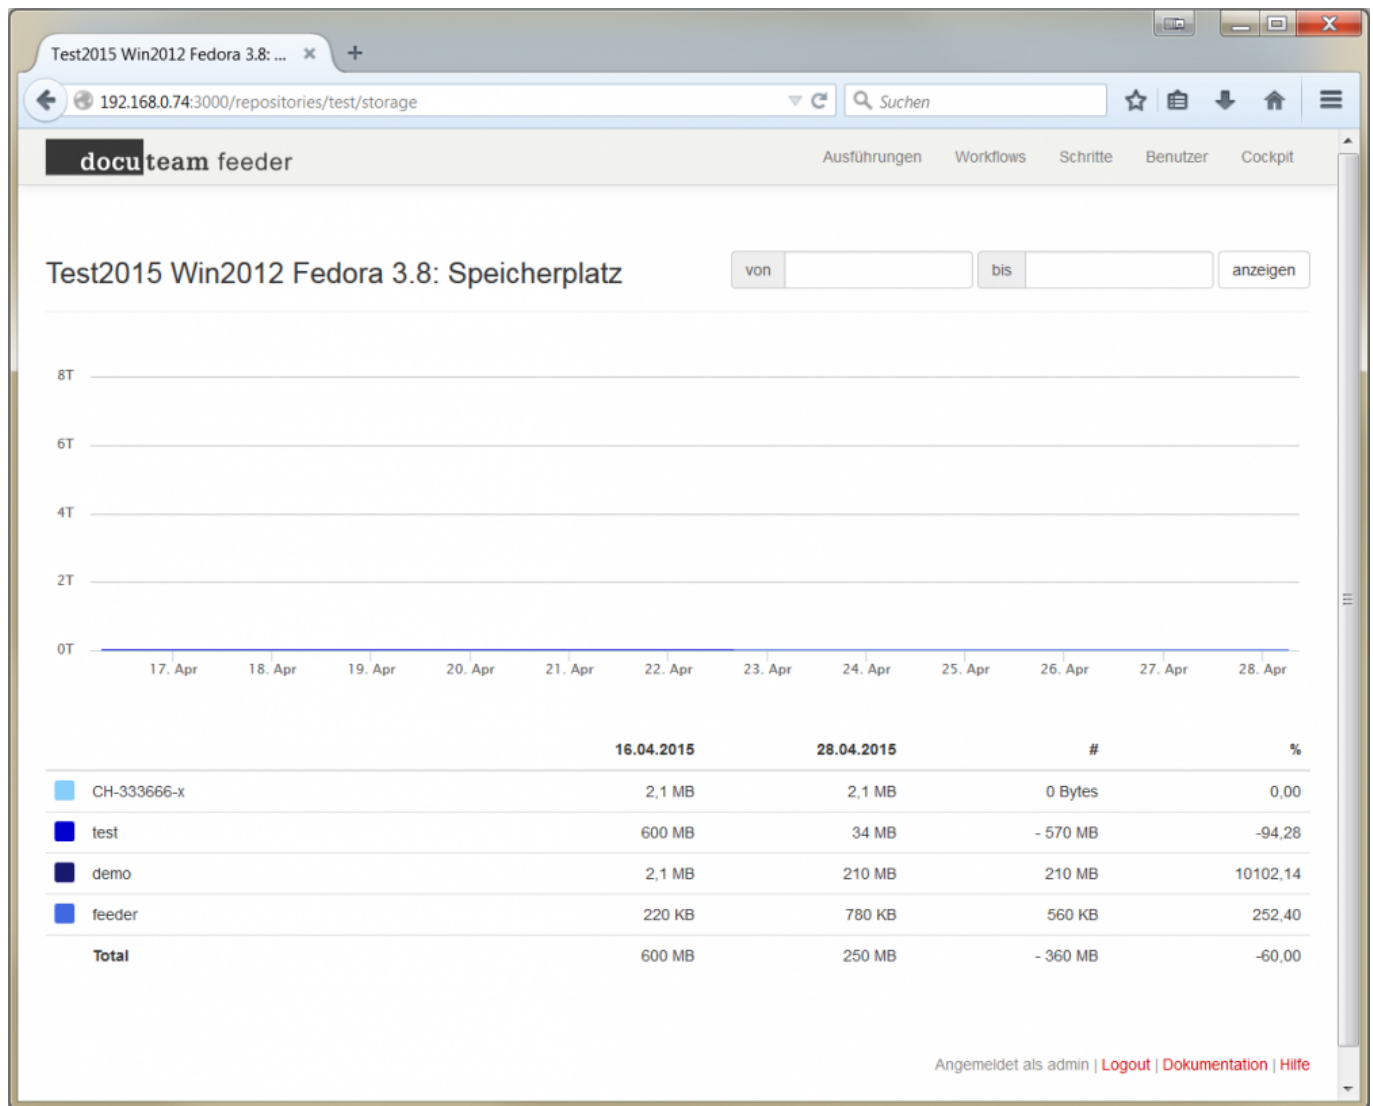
Test2015 Win2012 Fedora 3.8: ... ×

192.168.0.74:3000/repositories/test/storage

Suchen

docuteam feeder

Ausführungen Workflows Schritte Benutzer Cockpit

Test2015 Win2012 Fedora 3.8: Speicherplatz

von

bis

anzeigen

8T
6T
4T
2T
0T

17. Apr 18. Apr 19. Apr 20. Apr 21. Apr 22. Apr 23. Apr 24. Apr 25. Apr 26. Apr 27. Apr 28. Apr

| | 16.04.2015 | 28.04.2015 | # | % |
|---|---|---|---|---|
| CH-333666-x | 2,1 MB | 2,1 MB | 0 Bytes | 0,00 |
| test | 600 MB | 34 MB | - 570 MB | -94,28 |
| demo | 2,1 MB | 210 MB | 210 MB | 10102,14 |
| feeder | 220 KB | 780 KB | 560 KB | 252,40 |
| Total | 600 MB | 250 MB | - 360 MB | -60,00 |

Angemeldet als admin | Logout | Dokumentation | Hilfe